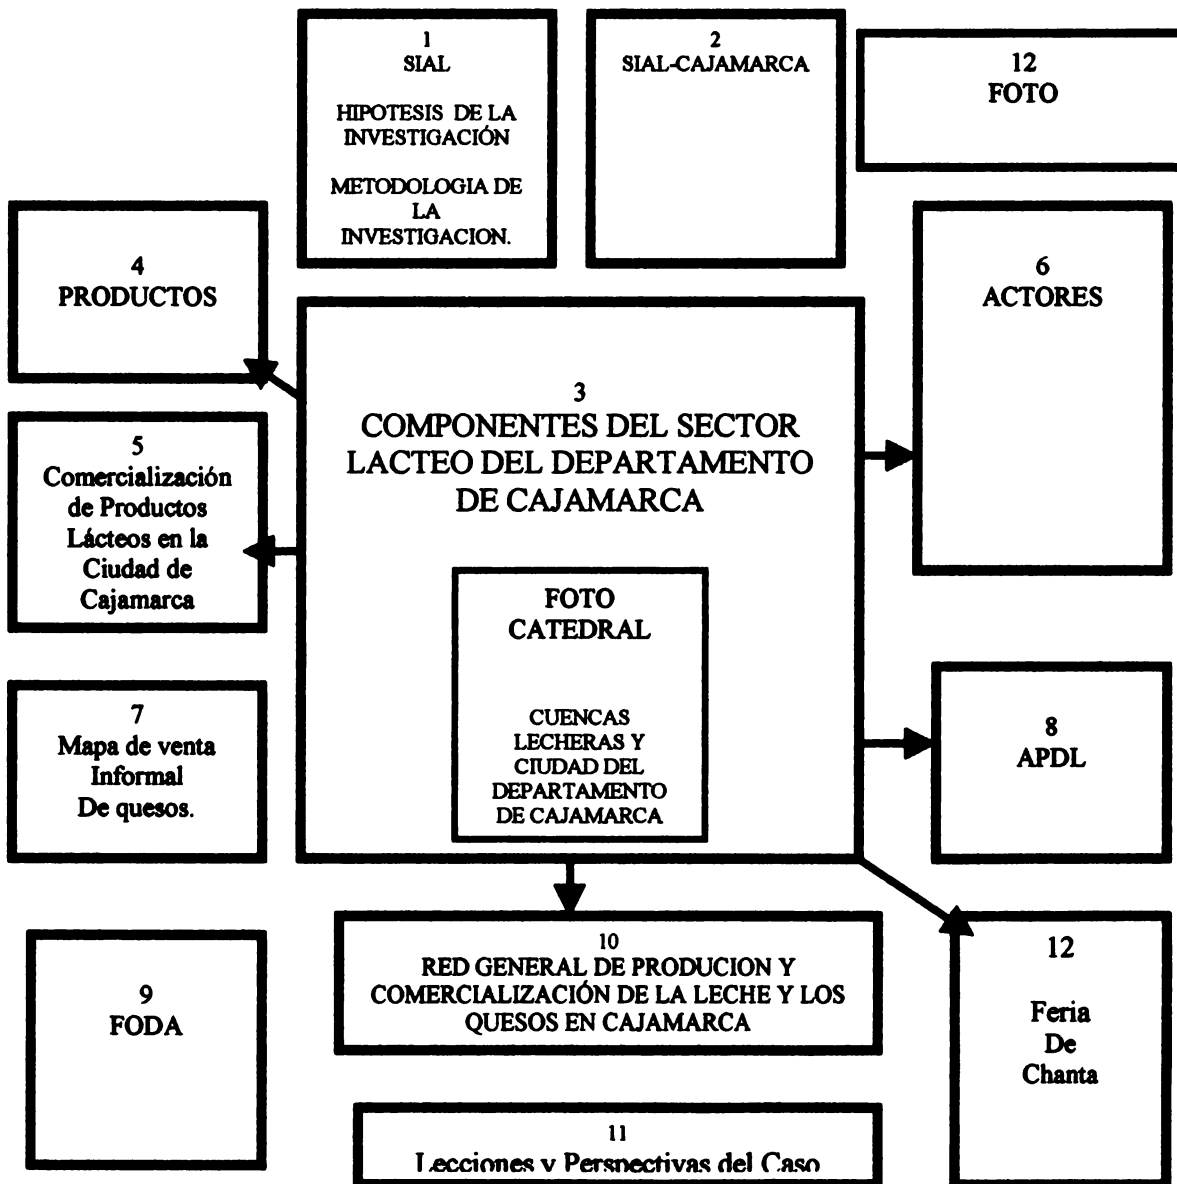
1
SIAL

HIPOTESIS DE LA INVESTIGACIÓN

METODOLOGIA DE LA INVESTIGACION.

2
SIAL-CAJAMARCA

12
FOTO

4
PRODUCTOS

6
ACTORES

3
COMPONENTES DEL SECTOR LACTEO DEL DEPARTAMENTO DE CAJAMARCA

5
Comercialización de Productos Lácteos en la Ciudad de Cajamarca

FOTO
CATEDRAL

CUENCAS LECHERAS Y CIUDAD DEL DEPARTAMENTO DE CAJAMARCA

7
Mapa de venta Informal De quesos.

8
APDL

10
RED GENERAL DE PRODUCION Y COMERCIALIZACIÓN DE LA LECHE Y LOS QUESOS EN CAJAMARCA

9
FODA

12

Feria De Chanta

11
Lecciones y Perspectivas del Caso